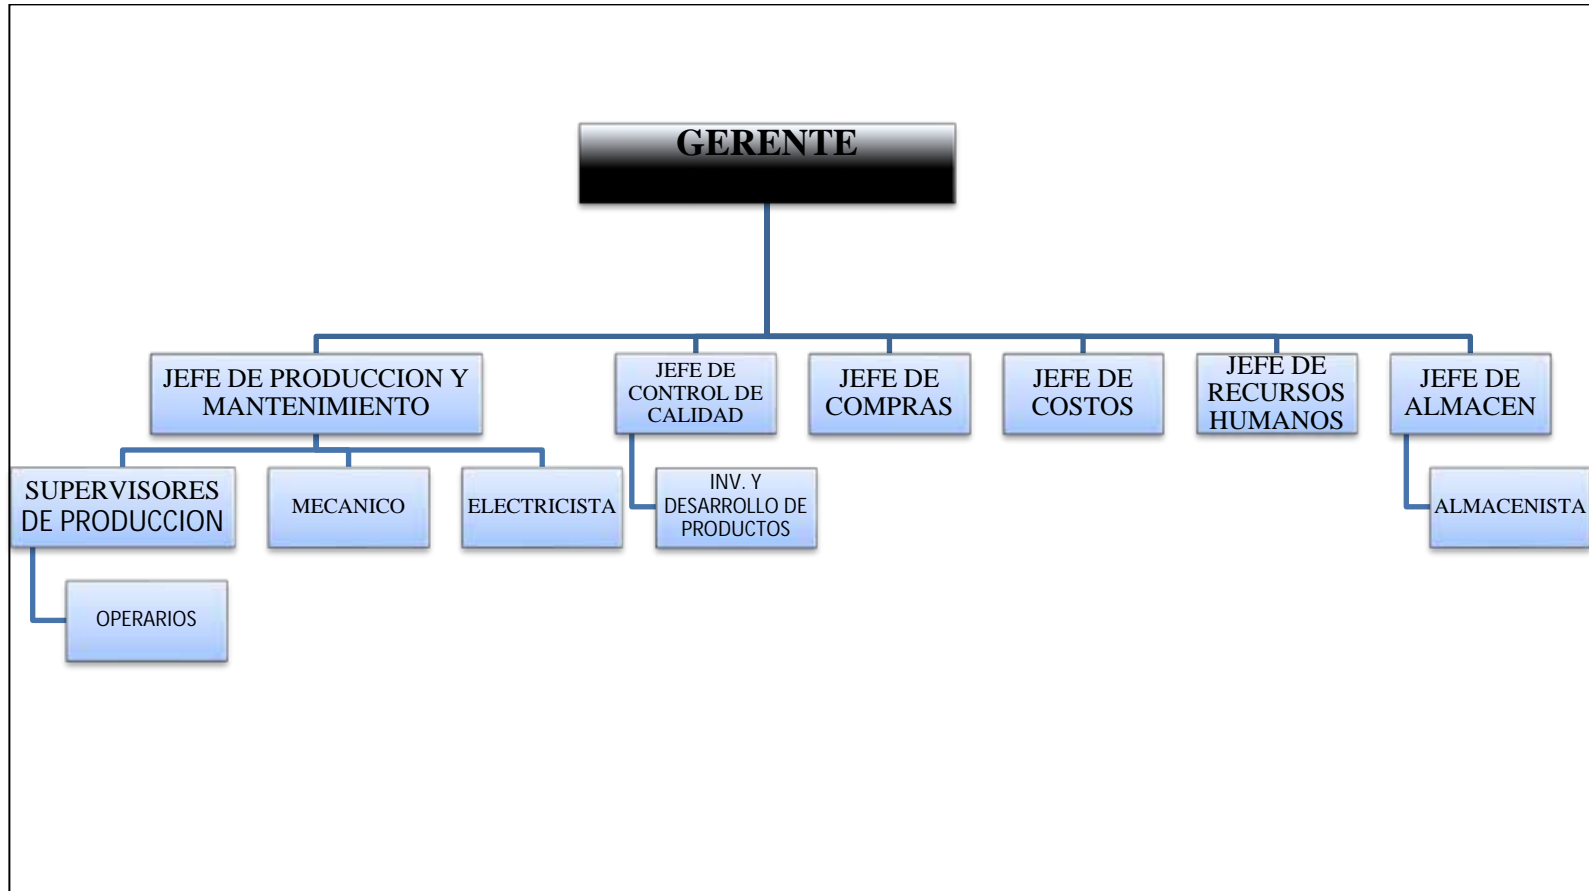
GERENTE

JEFE DE PRODUCCION Y MANTENIMIENTO

JEFE DE CONTROL DE CALIDAD

JEFE DE COMPRAS

JEFE DE COSTOS

JEFE DE RECURSOS HUMANOS

JEFE DE ALMACEN

SUPERVISORES DE PRODUCCION

MECANICO

ELECTRICISTA

INV. Y DESARROLLO DE PRODUCTOS

ALMACENISTA

OPERARIOS